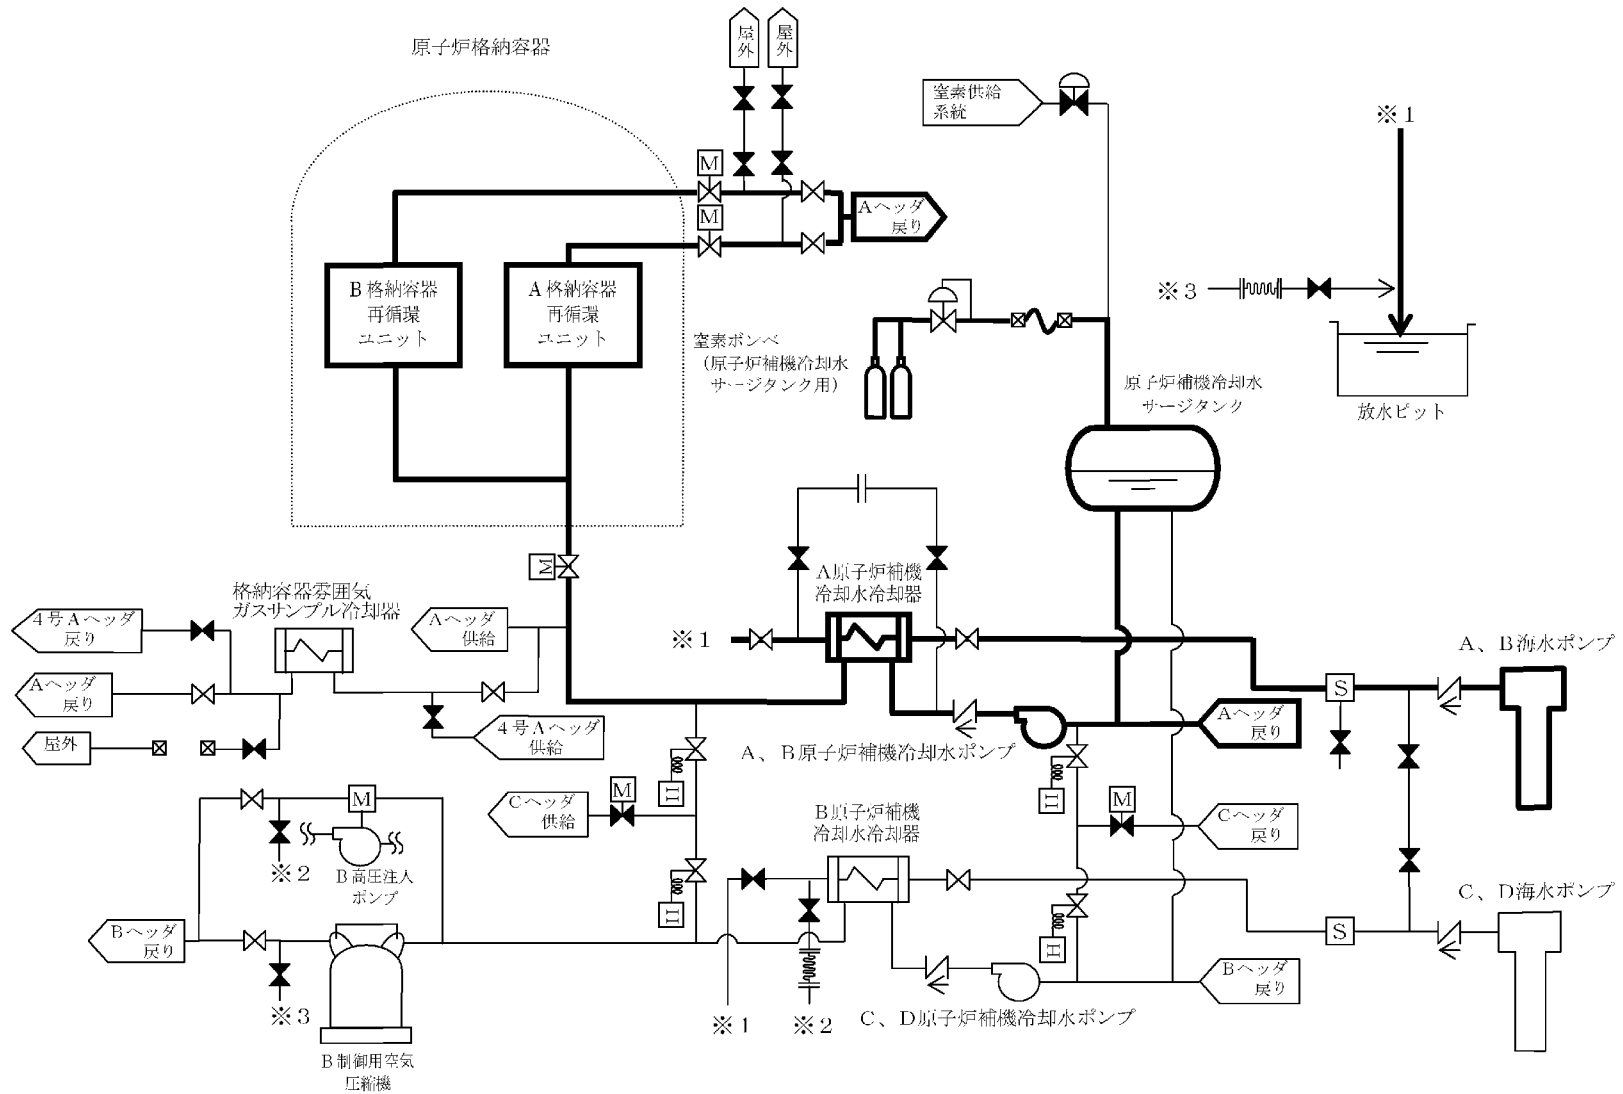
原子炉格納容器

屋外

屋外

室素供給系統

※1

M

M

Aヘッダ戻り

B格納容器再循環ユニット

A格納容器再循環ユニット

※3

室素ボンベ（原子炉補機冷却水サージタンク用）

原子炉補機冷却水サージタンク

放水ピット

M

A原子炉補機冷却水冷却器

格納容器雰囲気ガスサンプル冷却器

4号Aヘッダ戻り

Aヘッダ供給

※1

A、B海水ポンプ

Aヘッダ戻り

S

Aヘッダ戻り

4号Aヘッダ供給

屋外

A、B原子炉補機冷却水ポンプ

M

Cヘッダ供給

M

M

Cヘッダ戻り

B原子炉補機冷却水冷却器

※2

B高圧注入ポンプ

Bヘッダ戻り

S

C、D海水ポンプ

※3

Bヘッダ戻り

※1

※2

C、D原子炉補機冷却水ポンプ

B制御用空気圧縮機